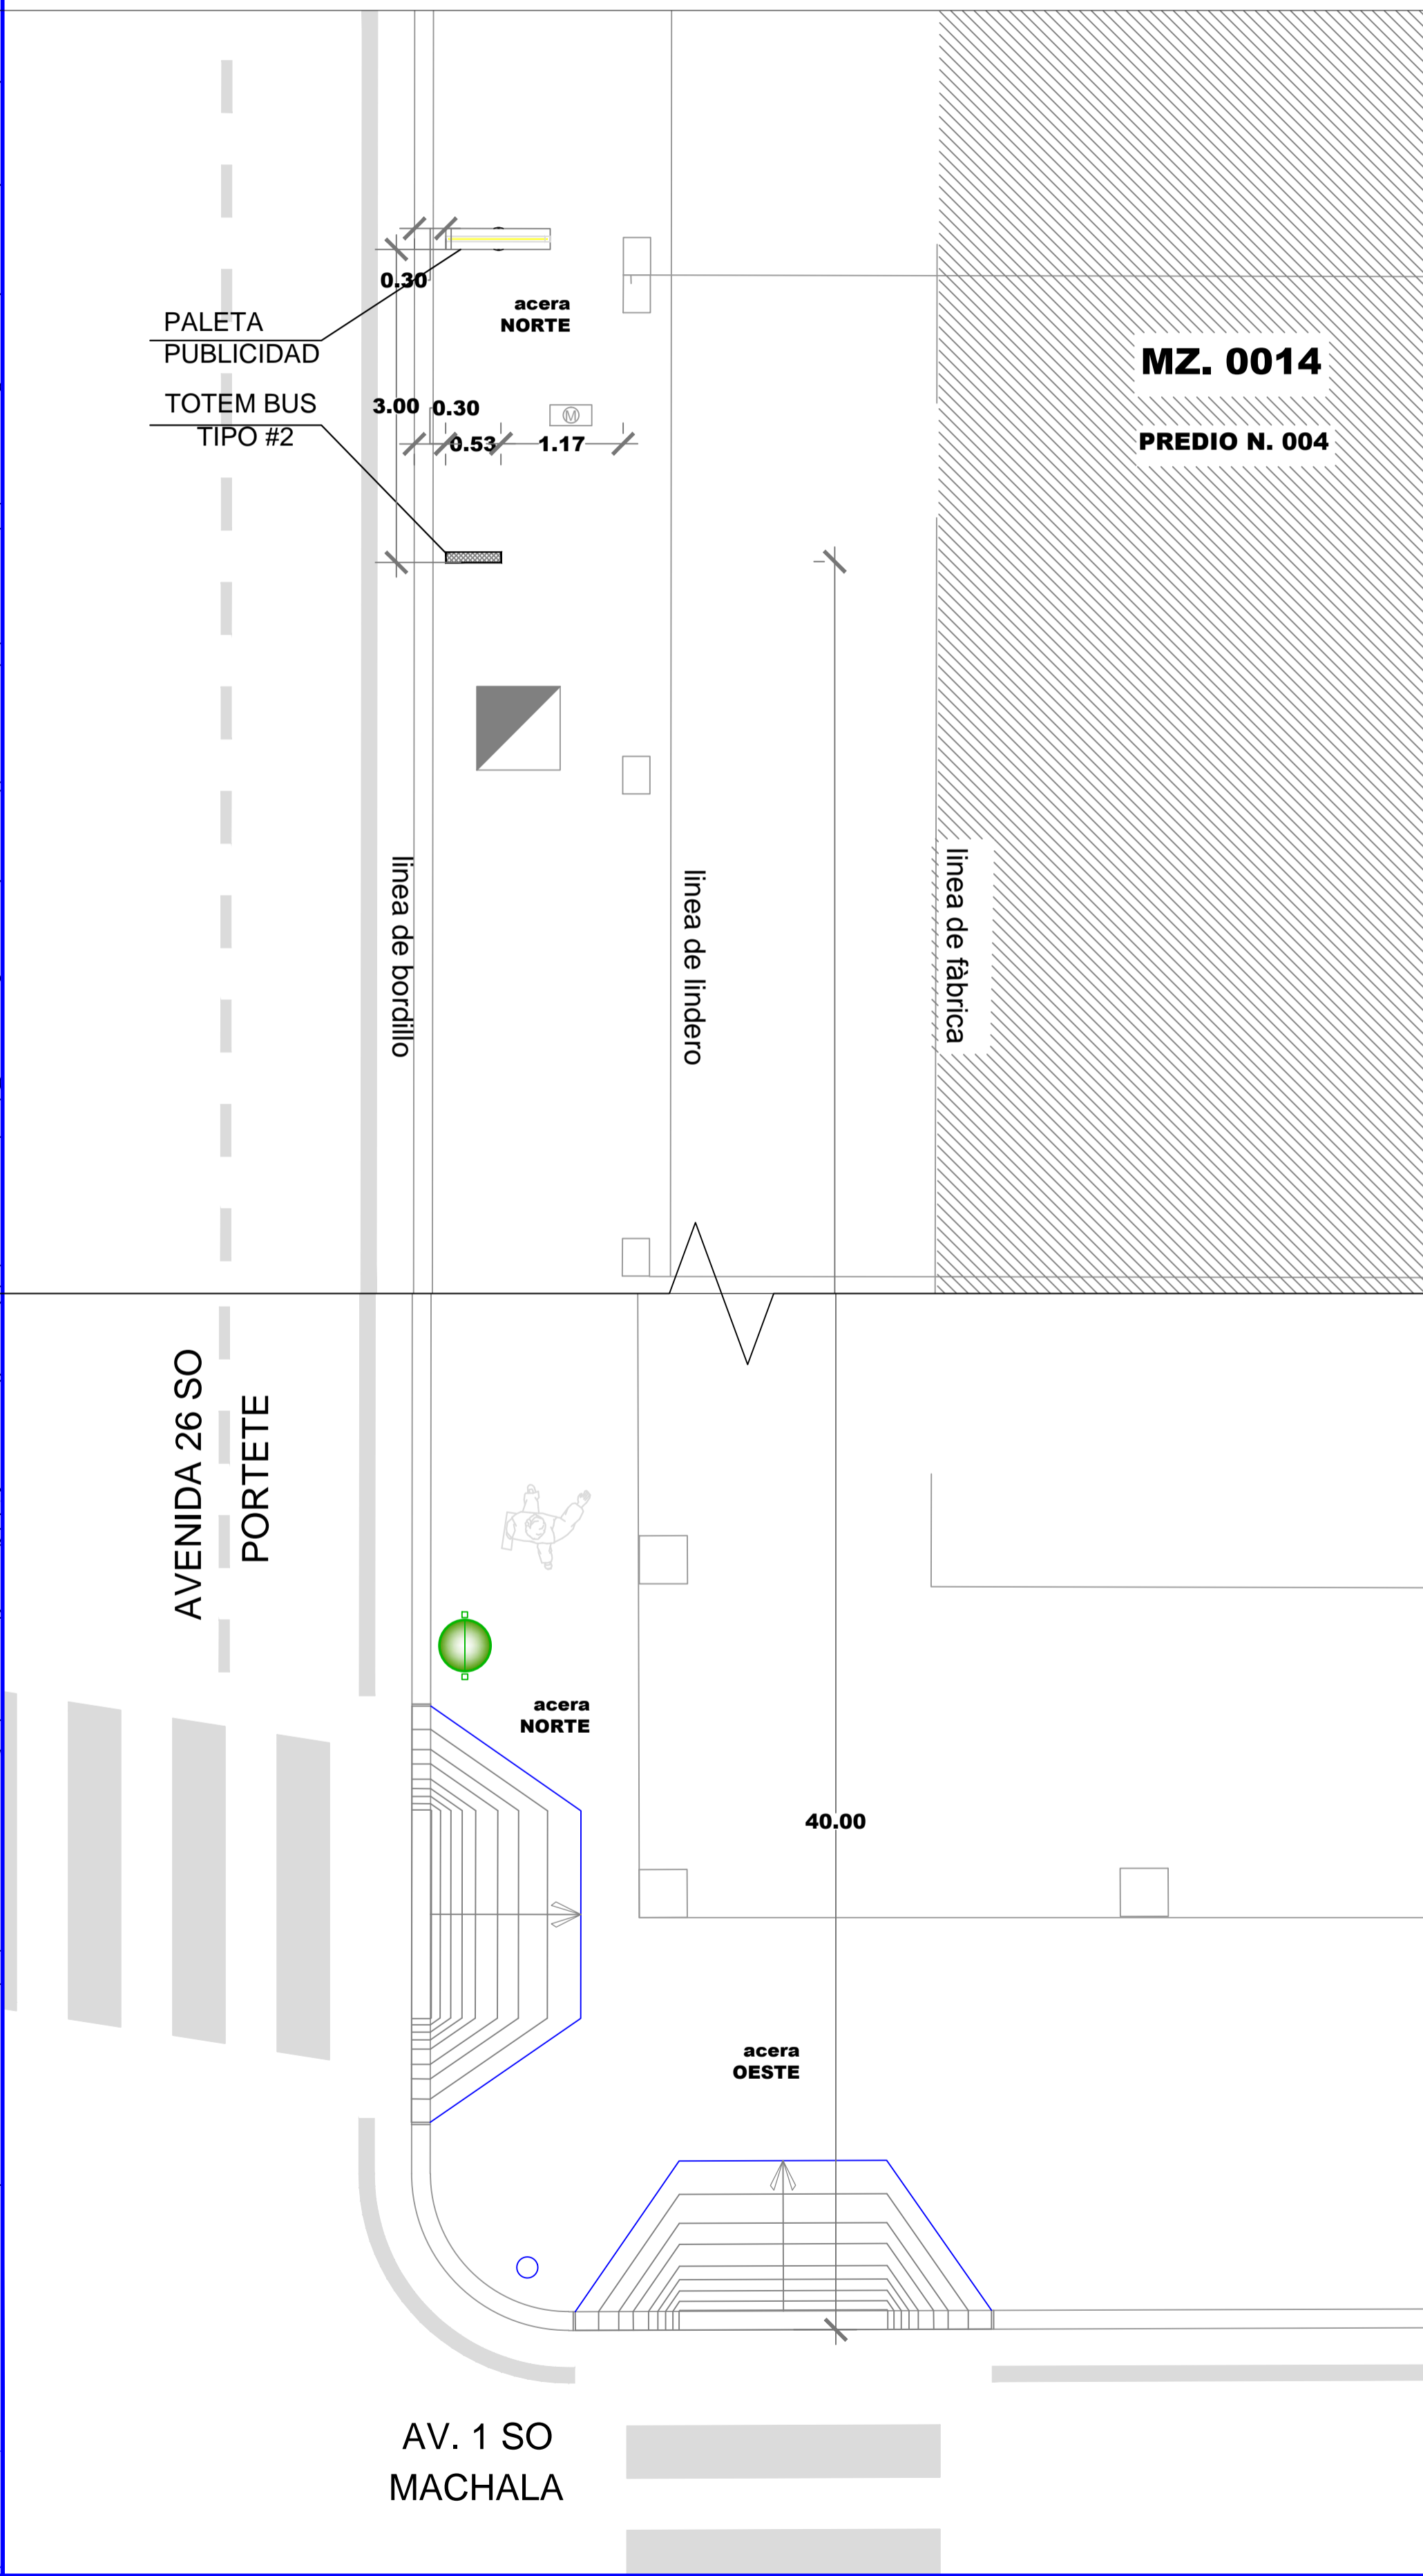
0.30

PALETA
PUBLICIDAD

acera
NORTE

MZ. 0014

PREDIO N. 004

TOTEM BUS
TIPO #2

3.00 0.30

0.53 1.17

linea de bordillo

linea de lindero

linea de fàbrica

AVENIDA 26 SO
PORTETE

acera
NORTE

40.00

acera
OESTE

AV. 1 SO
MACHALA